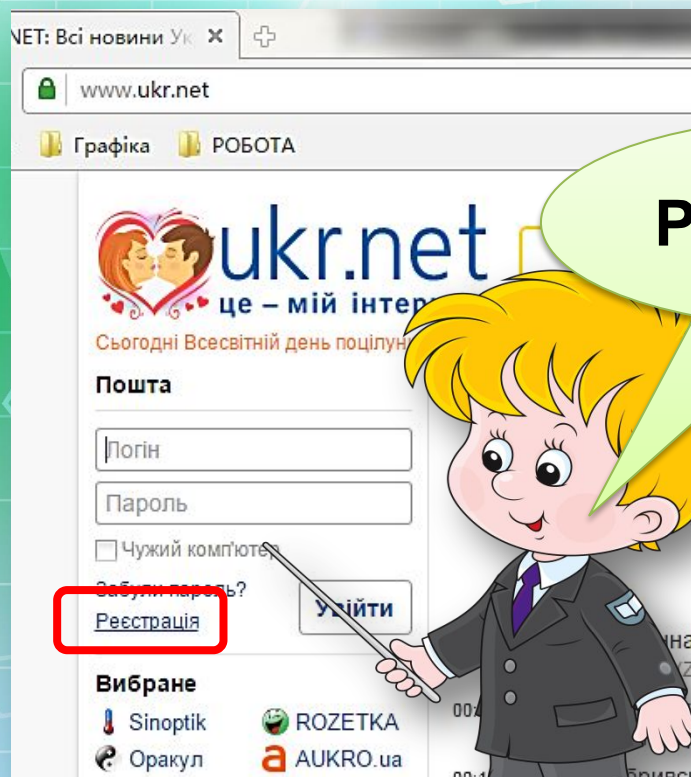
NET: Всі новини Ук ✕

www.ukr.net

Графіка РОБОТА

ukr.net
це – мій інтер

Сьогодні Всесвітній день поцілун

Пошта

Логін

Пароль

Чужий комп'ютер

Забули пароль?

Реєстрація

Увійти

Вибране

Sinoptik

ROZETKA

Оракул

AUKRO.ua

Р

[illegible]